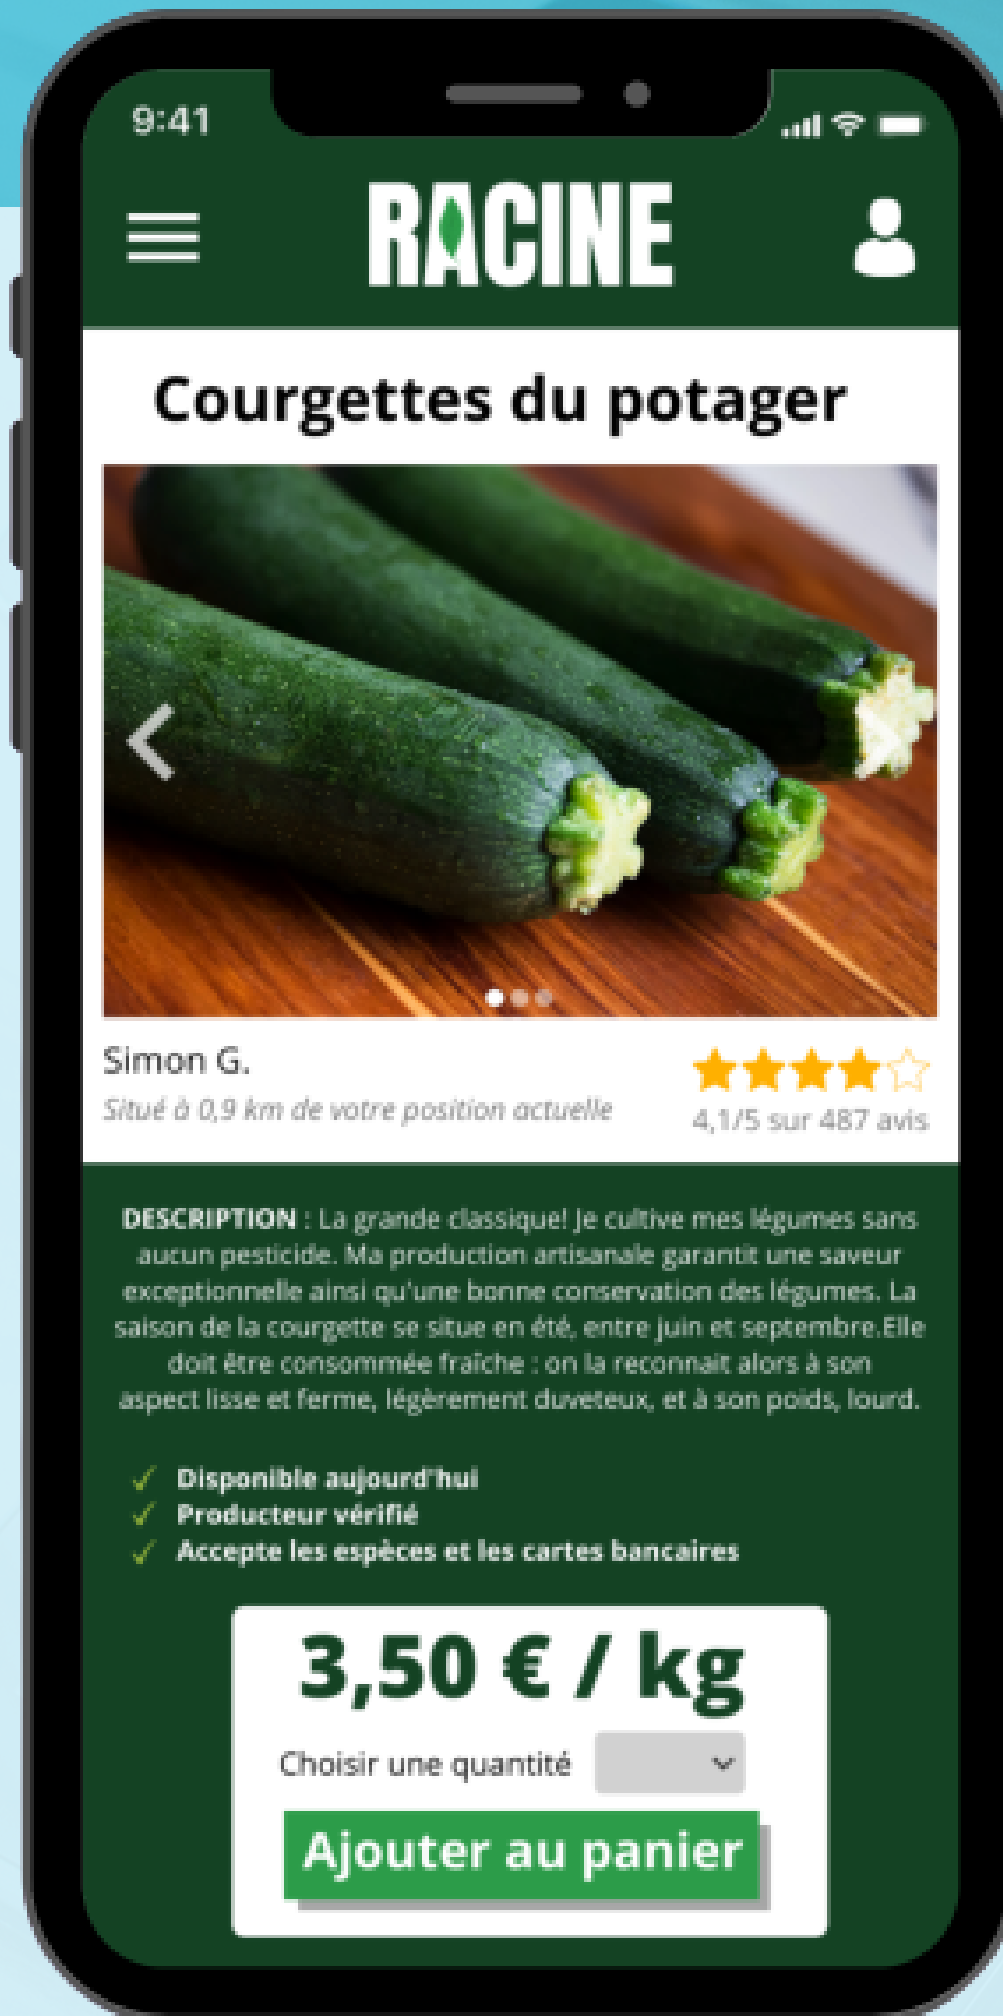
9:41

RACINE

Courgettes du potager

Simon G.
Situé à 0,9 km de votre position actuelle

4,1/5 sur 487 avis

DESCRIPTION : La grande classique! Je cultive mes légumes sans aucun pesticide. Ma production artisanale garantit une saveur exceptionnelle ainsi qu'une bonne conservation des légumes. La saison de la courgette se situe en été, entre juin et septembre.Elle doit être consommée fraîche : on la reconnait alors à son aspect lisse et ferme, légèrement duveteux, et à son poids, lourd.

✓ Disponible aujourd'hui
✓ Producteur vérifié
✓ Accepte les espèces et les cartes bancaires

3,50 € / kg

Choisir une quantité

Ajouter au panier